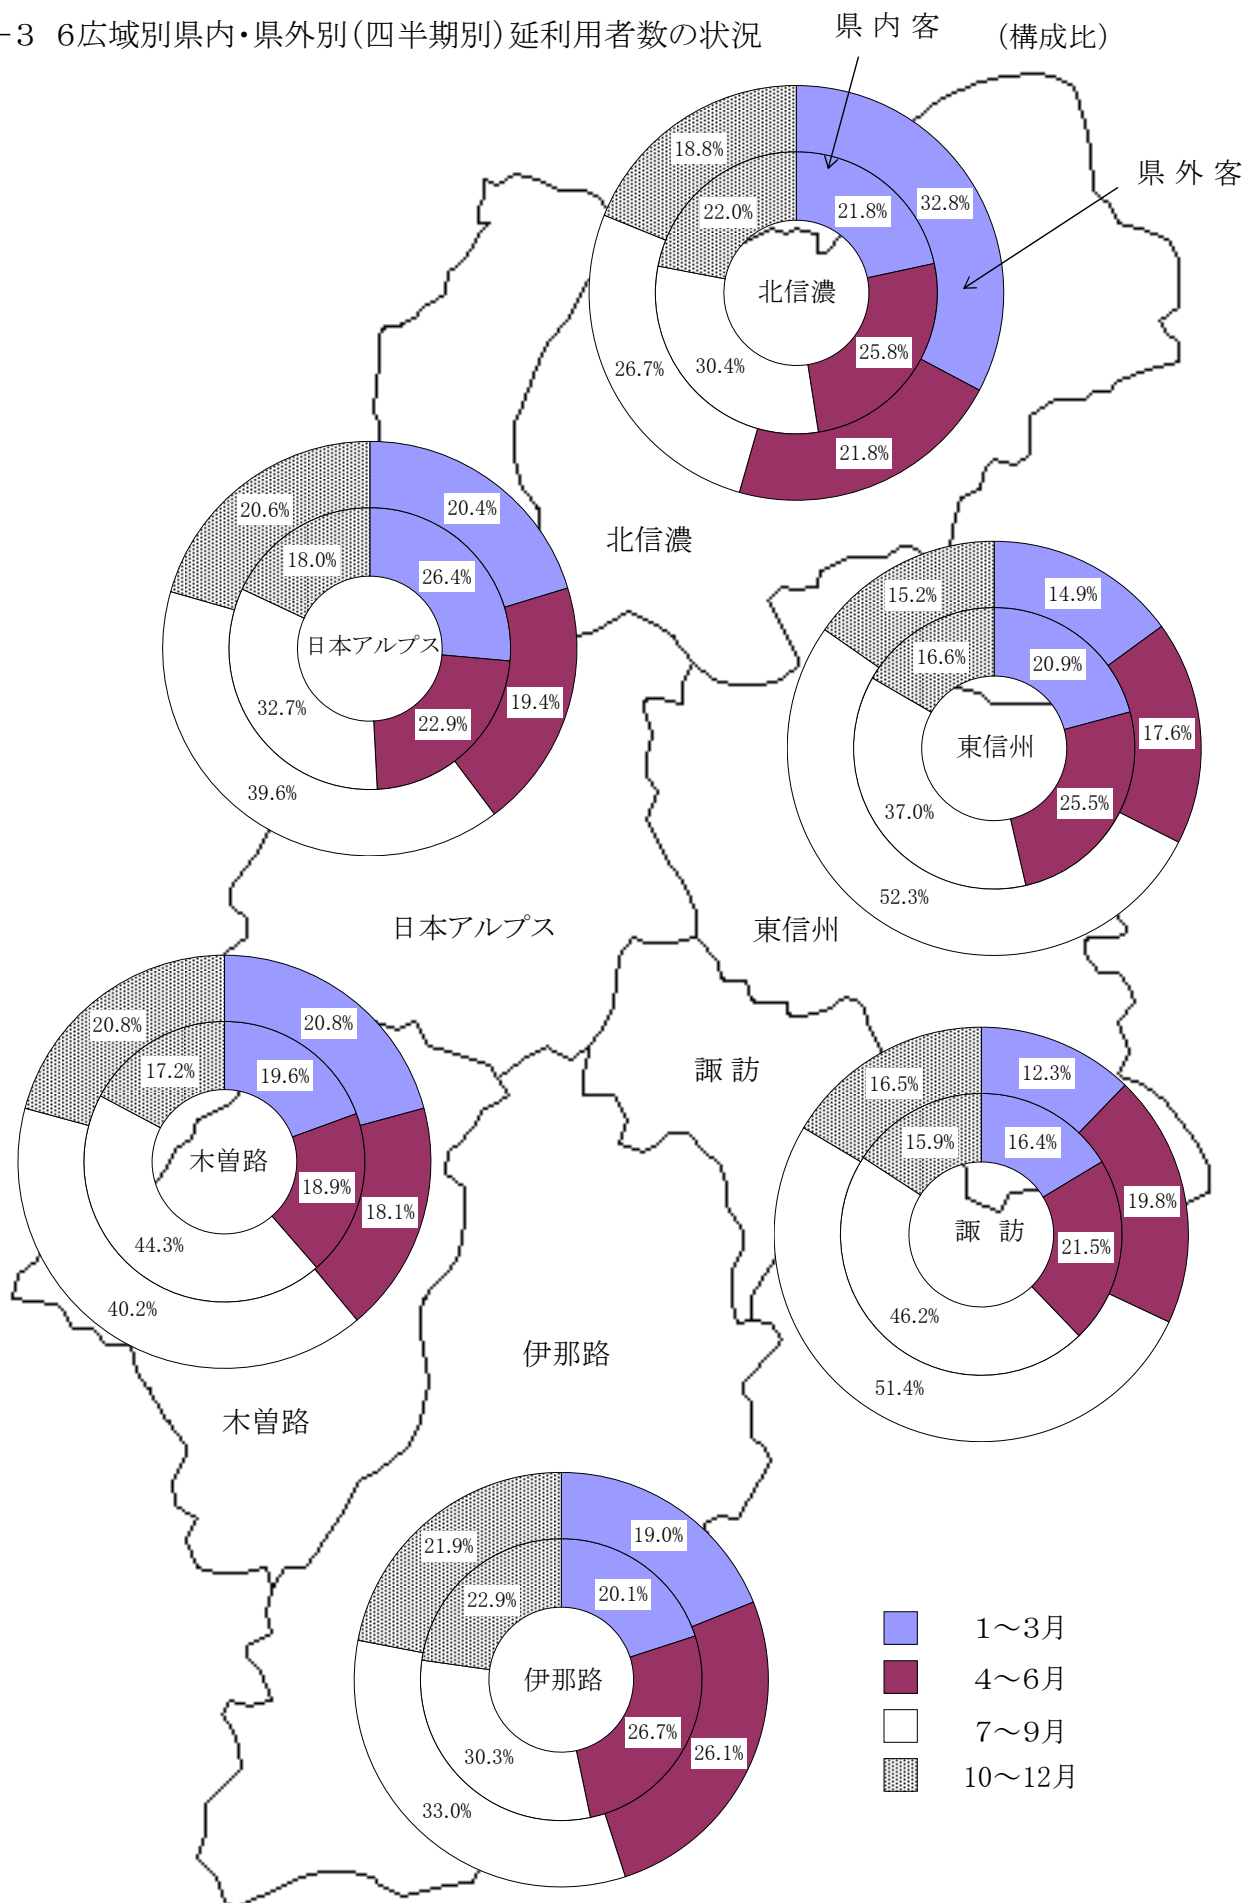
-3 6広域別県内・県外別(四半期別)延利用者数の状況

県 内 客

(構成比)

県 外 客

18.8%
22.0%
21.8%
32.8%
北信濃
25.8%
26.7%
30.4%
21.8%

20.6%
20.4%
18.0%
26.4%
日本アルプス
19.4%
32.7%
22.9%
39.6%

北信濃

15.2%
14.9%
16.6%
20.9%
東信州
17.6%
25.5%
37.0%
52.3%

日本アルプス

東信州

20.8%
20.8%
17.2%
19.6%
木曽路
18.9%
18.1%
44.3%
40.2%

諏 訪

16.5%
12.3%
15.9%
16.4%
19.8%
諏 訪
21.5%
46.2%
51.4%

伊那路

木曽路

21.9%
19.0%
22.9%
20.1%
伊那路
26.7%
26.1%
30.3%
33.0%

1～3月
4～6月
7～9月
10～12月